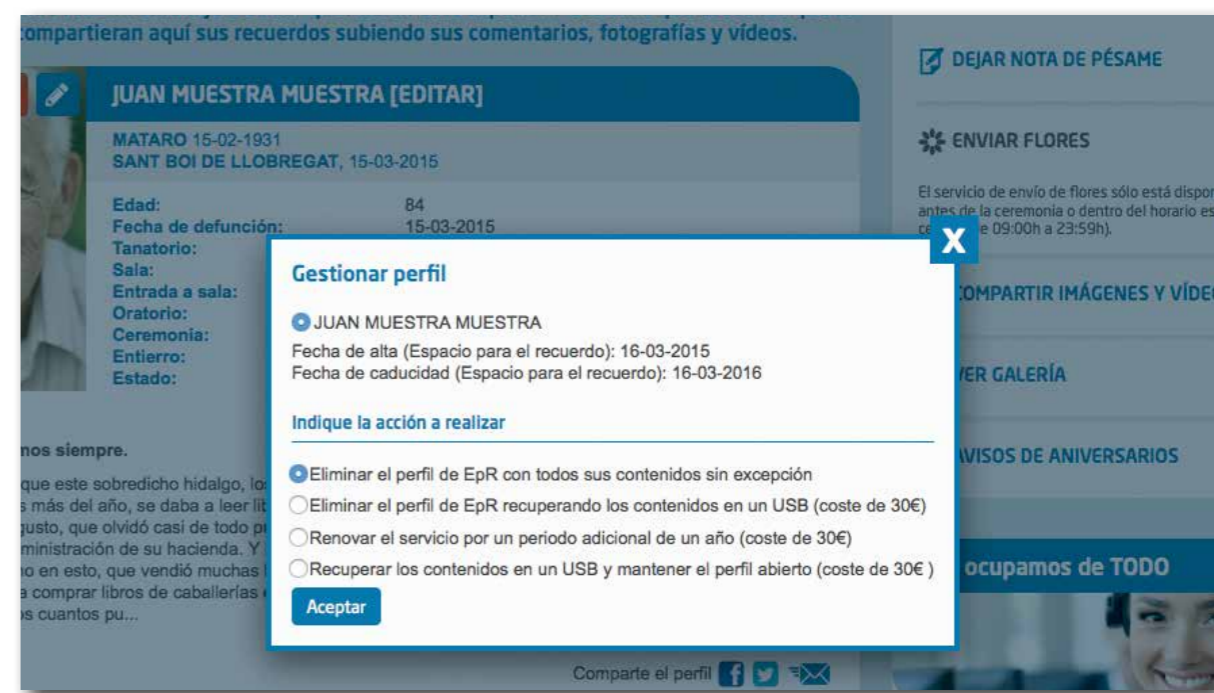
compartieran aquí sus recuerdos subiendo sus comentarios, fotografías y vídeos.

JUAN MUESTRA MUESTRA [EDITAR]

MATARO 15-02-1931
SANT BOI DE LLOBREGAT, 15-03-2015

Edad: 84
Fecha de defunción: 15-03-2015
Tanatorio:
Sala:
Entrada a sala:
Oratorio:
Ceremonia:
Entierro:
Estado:

nos siempre.

que este sobredicho hidalgo, lo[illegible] s más del año, se daba a leer lib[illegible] gusto, que olvidó casi de todo p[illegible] ministración de su hacienda. Y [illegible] o en esto, que vendió muchas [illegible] a comprar libros de caballerías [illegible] s cuantos pu...

Comparte el perfil

DEJAR NOTA DE PÉSAME

ENVIAR FLORES

El servicio de envío de flores sólo está dispon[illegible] antes de la ceremonia o dentro del horario es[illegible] c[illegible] e 09:00h a 23:59h).

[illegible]OMPARTIR IMÁGENES Y VÍDE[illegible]

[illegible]VER GALERÍA

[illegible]VISOS DE ANIVERSARIOS

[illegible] ocupamos de TODO

X

Gestionar perfil

JUAN MUESTRA MUESTRA
Fecha de alta (Espacio para el recuerdo): 16-03-2015
Fecha de caducidad (Espacio para el recuerdo): 16-03-2016

Indique la acción a realizar

Eliminar el perfil de EpR con todos sus contenidos sin excepción
Eliminar el perfil de EpR recuperando los contenidos en un USB (coste de 30€)
Renovar el servicio por un periodo adicional de un año (coste de 30€)
Recuperar los contenidos en un USB y mantener el perfil abierto (coste de 30€ )

Aceptar